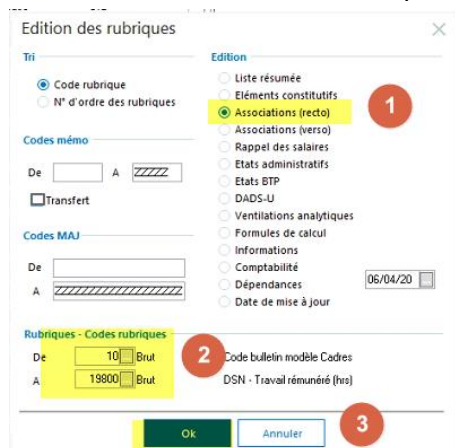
Edition des rubriques

Tri
Code rubrique
N° d'ordre des rubriques

Codes mémo
De
A ZZZZZ
Transfert

Codes MAJ
De
A

Edition
Liste résumée
Eléments constitutifs
Associations (recto)
Associations (verso)
Rappel des salaires
Etats administratifs
Etats BTP
DADS-U
Ventilations analytiques
Formules de calcul
Informations
Comptabilité
Dépendances 06/04/20
Date de mise à jour

1

Rubriques - Codes rubriques
De 10 Brut
A 19800 Brut

2

Code bulletin modèle Cadres
DSN - Travail rémunéré (hrs)

Ok
Annuler

3